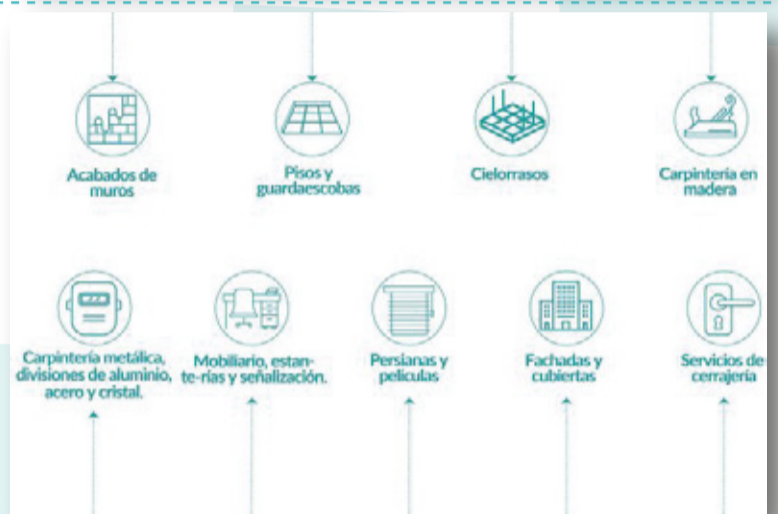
Acabados de muros

Pisos y guardaescobas

Cielorrasos

Carpintería en madera

Carpintería metálica, divisiones de aluminio, acero y cristal.

Mobiliario, estanterías y señalización.

Persianas y peliculas

Fachadas y cubiertas

Servicios de cerrajería